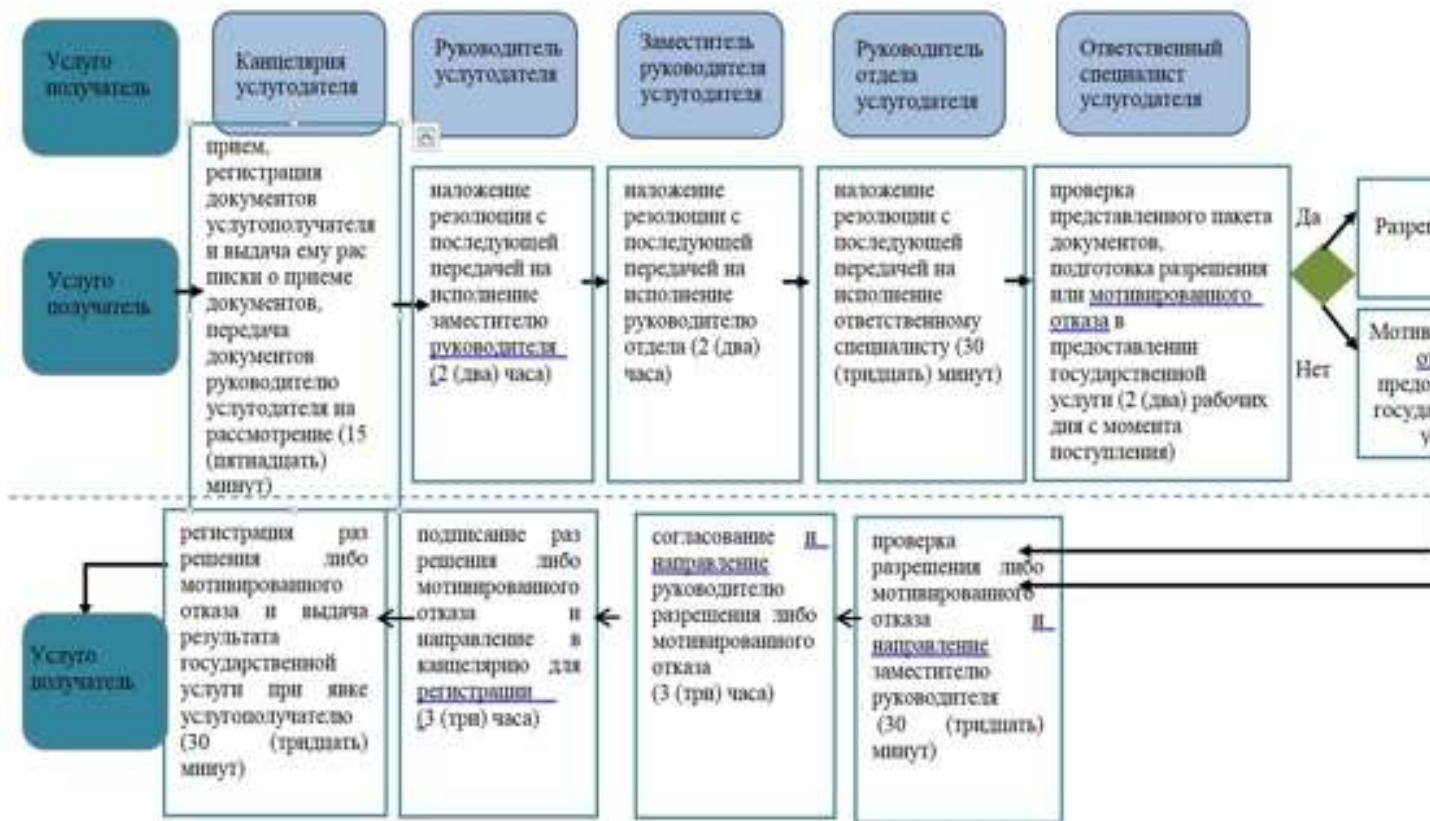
Услуго получатель

Канцелярия услугодателя

Руководитель услугодателя

Заместитель руководителя услугодателя

Руководитель отдела услугодателя

Ответственный специалист услугодателя

Услуго получатель

прием, регистрация документов услугополучателя и выдача ему рас писки о приеме документов, передача документов руководителю услугодателя на рассмотрение (15 (пятнадцать) минут)

наложение резолюции с последующей передачей на исполнение заместителю руководителя (2 (два) часа)

наложение резолюции с последующей передачей на исполнение руководителю отдела (2 (два) часа)

наложение резолюции с последующей передачей на исполнение ответственному специалисту (30 (тридцать) минут)

проверка представленного пакета документов, подготовка разрешения или мотивированного отказа в предоставлении государственной услуги (2 (два) рабочих дня с момента поступления)

Да

Разре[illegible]

Нет

Мотив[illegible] о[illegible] предо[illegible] госуда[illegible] у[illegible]

регистрация разрешения либо мотивированного отказа и выдача результата государственной услуги при явке услугополучателю (30 (тридцать) минут)

подписание разрешения либо мотивированного отказа и направление в канцелярию для регистрации (3 (три) часа)

согласование и направление руководителю разрешения либо мотивированного отказа (3 (три) часа)

проверка разрешения либо мотивированного отказа и направление заместителю руководителя (30 (тридцать) минут)

Услуго получатель